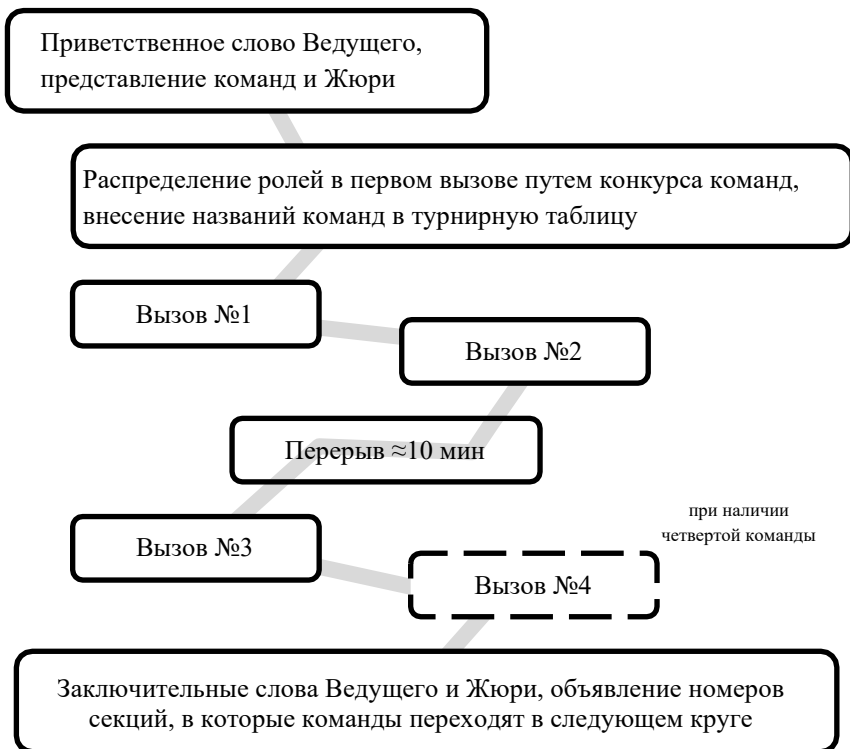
Приветственное слово Ведущего, представление команд и Жюри

Распределение ролей в первом вызове путем конкурса команд, внесение названий команд в турнирную таблицу

Вызов №1

Вызов №2

Перерыв ≈10 мин

при наличии четвертой команды

Вызов №3

Вызов №4

Заключительные слова Ведущего и Жюри, объявление номеров секций, в которые команды переходят в следующем круге